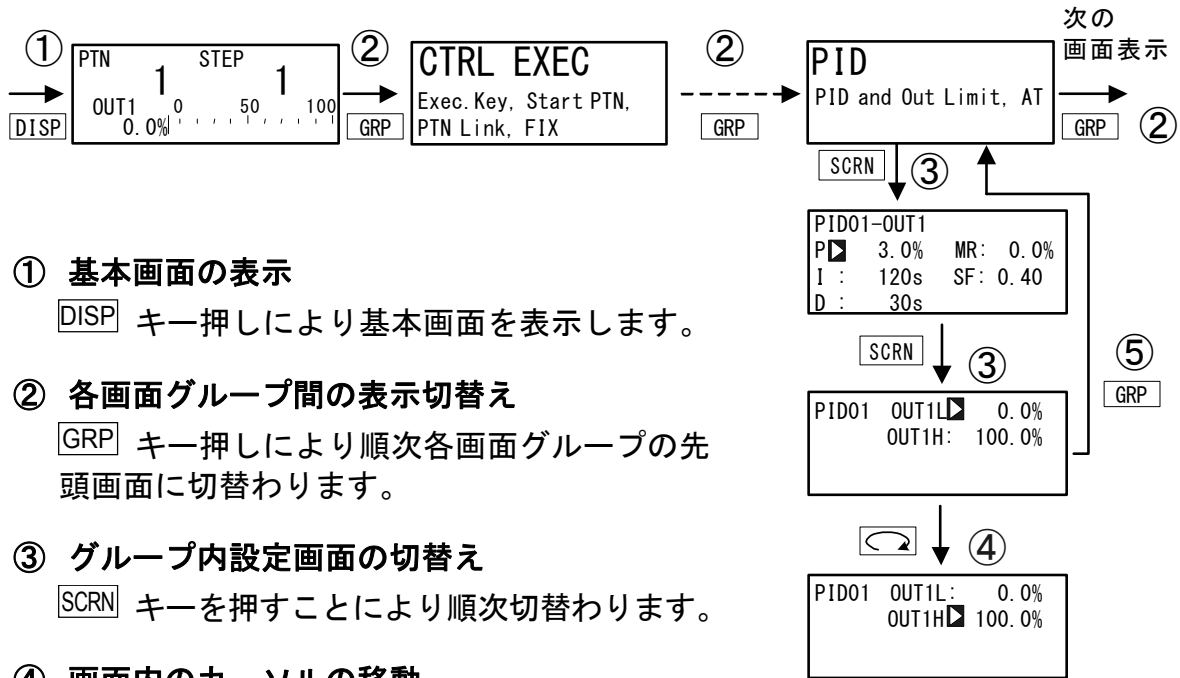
次の
画面表示

①
DISP

PTN STEP
1 1
OUT1 0 50 100
0.0%

②
GRP

CTRL EXEC
Exec.Key, Start PTN, PTN Link, FIX

②
GRP

PID
PID and Out Limit, AT

GRP ②

SCRN ③

PID01-OUT1
P▶ 3.0% MR: 0.0%
I : 120s SF: 0.40
D : 30s

SCRN ③

⑤
GRP

PID01 OUT1L▶ 0.0%
OUT1H: 100.0%

④

PID01 OUT1L: 0.0%
OUT1H▶ 100.0%

① 基本画面の表示
DISP キー押しにより基本画面を表示します。

② 各画面グループ間の表示切替え
GRP キー押しにより順次各画面グループの先頭画面に切替わります。

③ グループ内設定画面の切替え
SCRN キーを押すことにより順次切替わります。

④ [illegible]